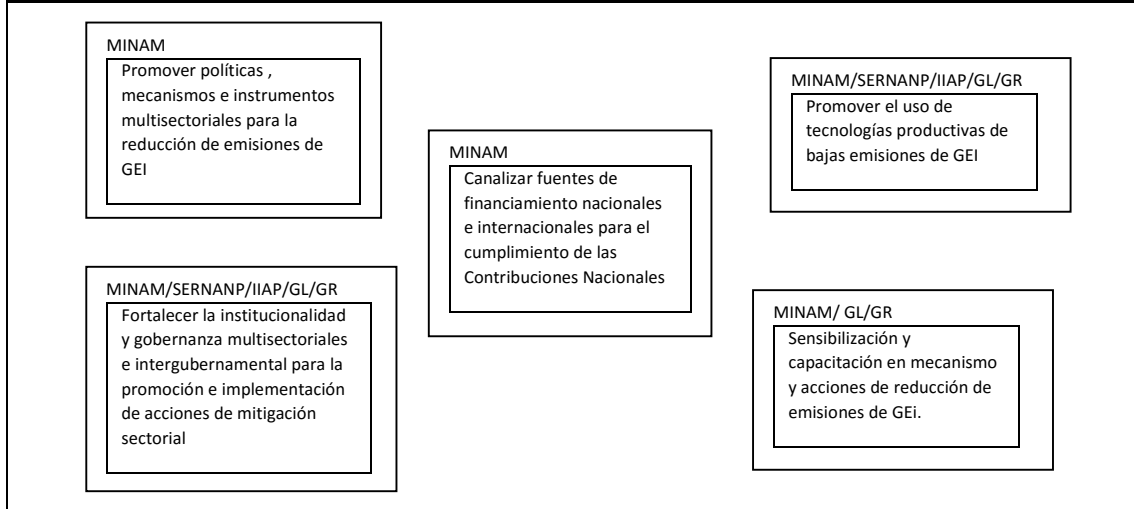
MINAM
Promover políticas , mecanismos e instrumentos multisectoriales para la reducción de emisiones de GEI

MINAM
Canalizar fuentes de financiamiento nacionales e internacionales para el cumplimiento de las Contribuciones Nacionales

MINAM/SERNANP/IIAP/GL/GR
Promover el uso de tecnologías productivas de bajas emisiones de GEI

MINAM/SERNANP/IIAP/GL/GR
Fortalecer la institucionalidad y gobernanza multisectoriales e intergubernamental para la promoción e implementación de acciones de mitigación sectorial

MINAM/ GL/GR
Sensibilización y capacitación en mecanismo y acciones de reducción de emisiones de GEi.